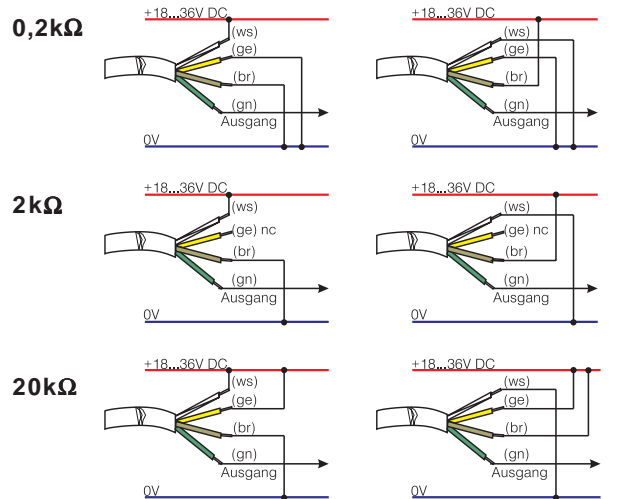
0,2kΩ

+18...36V DC
(ws)
(ge)
(br)
(gn)
Ausgang
0V

+18...36V DC
(ws)
(ge)
(br)
(gn)
Ausgang
0V

2kΩ

+18...36V DC
(ws)
(ge) nc
(br)
(gn)
Ausgang
0V

+18...36V DC
(ws)
(ge) nc
(br)
(gn)
Ausgang
0V

20kΩ

+18...36V DC
(ws)
(ge)
(br)
(gn)
Ausgang
0V

+18...36V DC
(ws)
(ge)
(br)
(gn)
Ausgang
0V